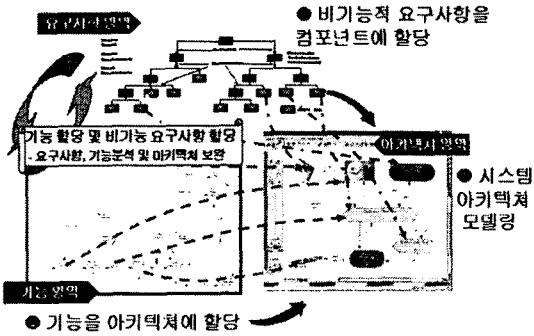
요구사항 영역

● 비기능적 요구사항을 컴포넌트에 할당

기능 할당 및 비기능 요구사항 할당
- 요구사항, 기능분석 및 아키텍처 보완

아키텍처 영역

● 시스템 아키텍쳐 모델링

기능 영역

● 기능을 아키텍쳐에 할당